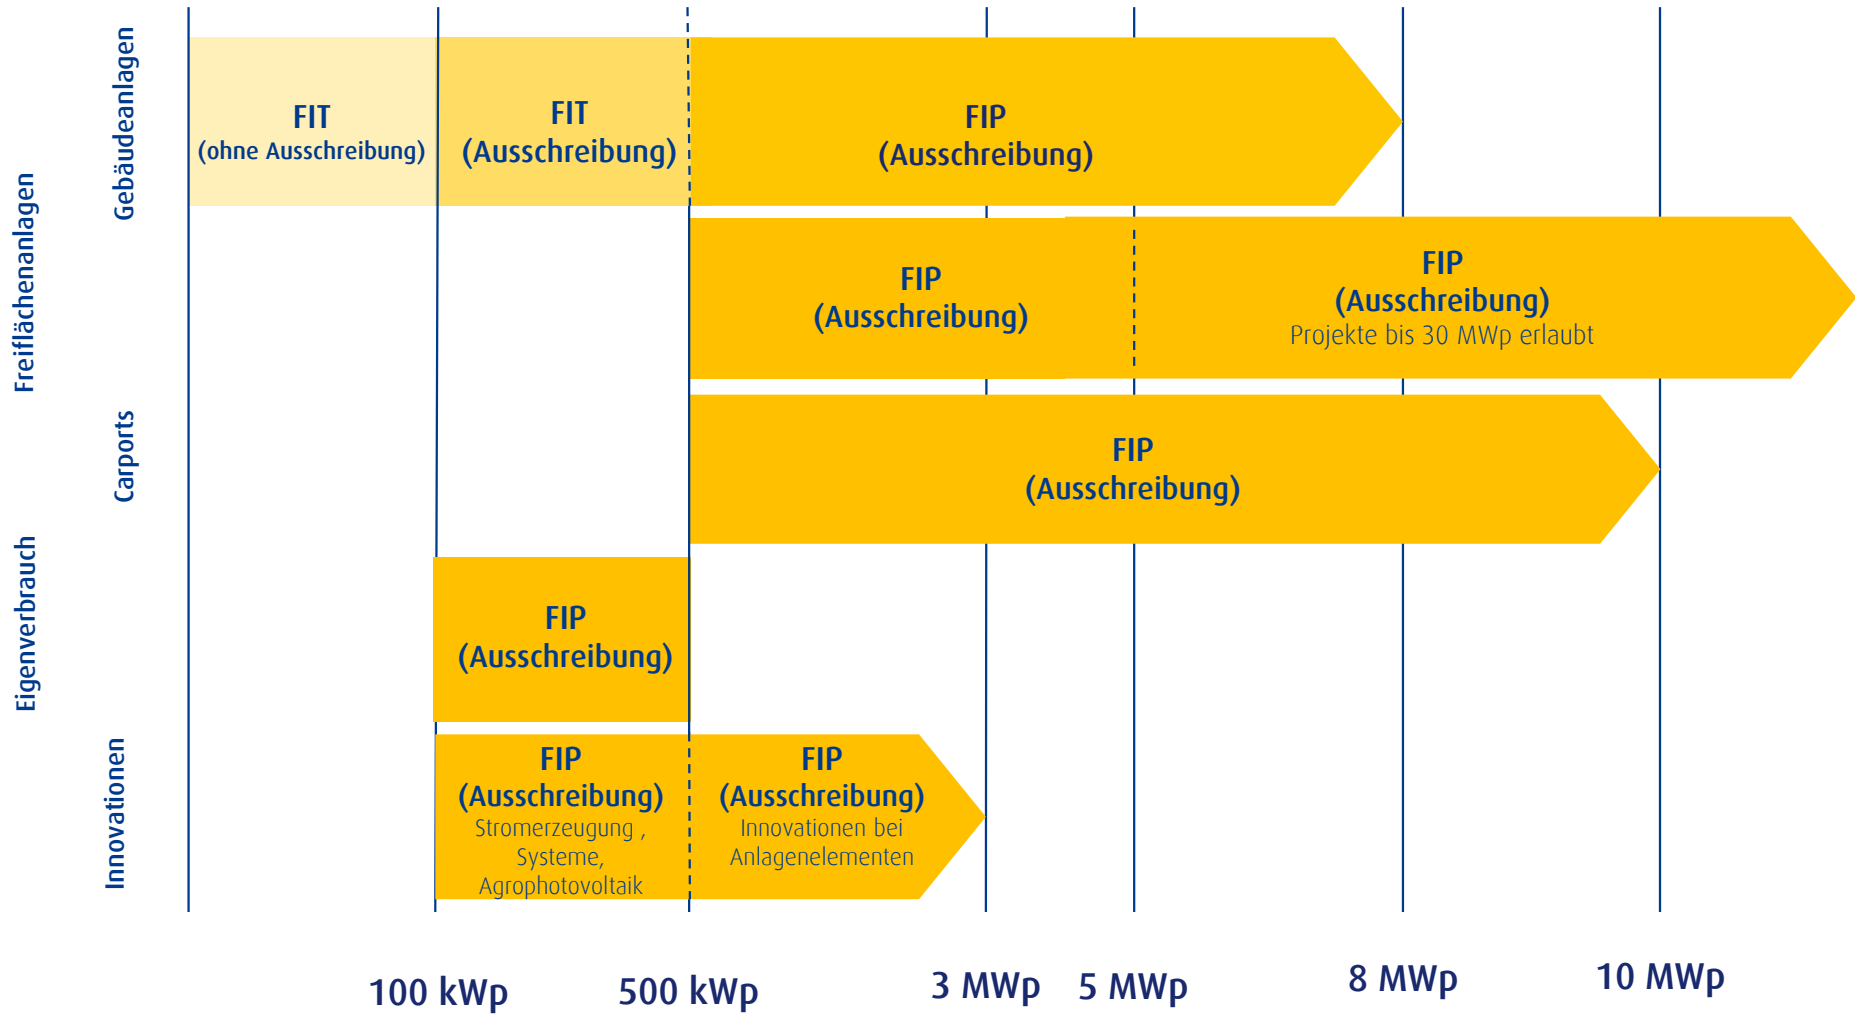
Gebäudeanlagen

FIT
(ohne Ausschreibung)

FIT
(Ausschreibung)

FIP
(Ausschreibung)

Freiflächenanlagen

FIP
(Ausschreibung)

FIP
(Ausschreibung)
Projekte bis 30 MWp erlaubt

Carports

FIP
(Ausschreibung)

Eigenverbrauch

FIP
(Ausschreibung)

Innovationen

FIP
(Ausschreibung)
Stromerzeugung ,
Systeme,
Agrophotovoltaik

FIP
(Ausschreibung)
Innovationen bei
Anlagenelementen

100 kWp
500 kWp
3 MWp
5 MWp
8 MWp
10 MWp